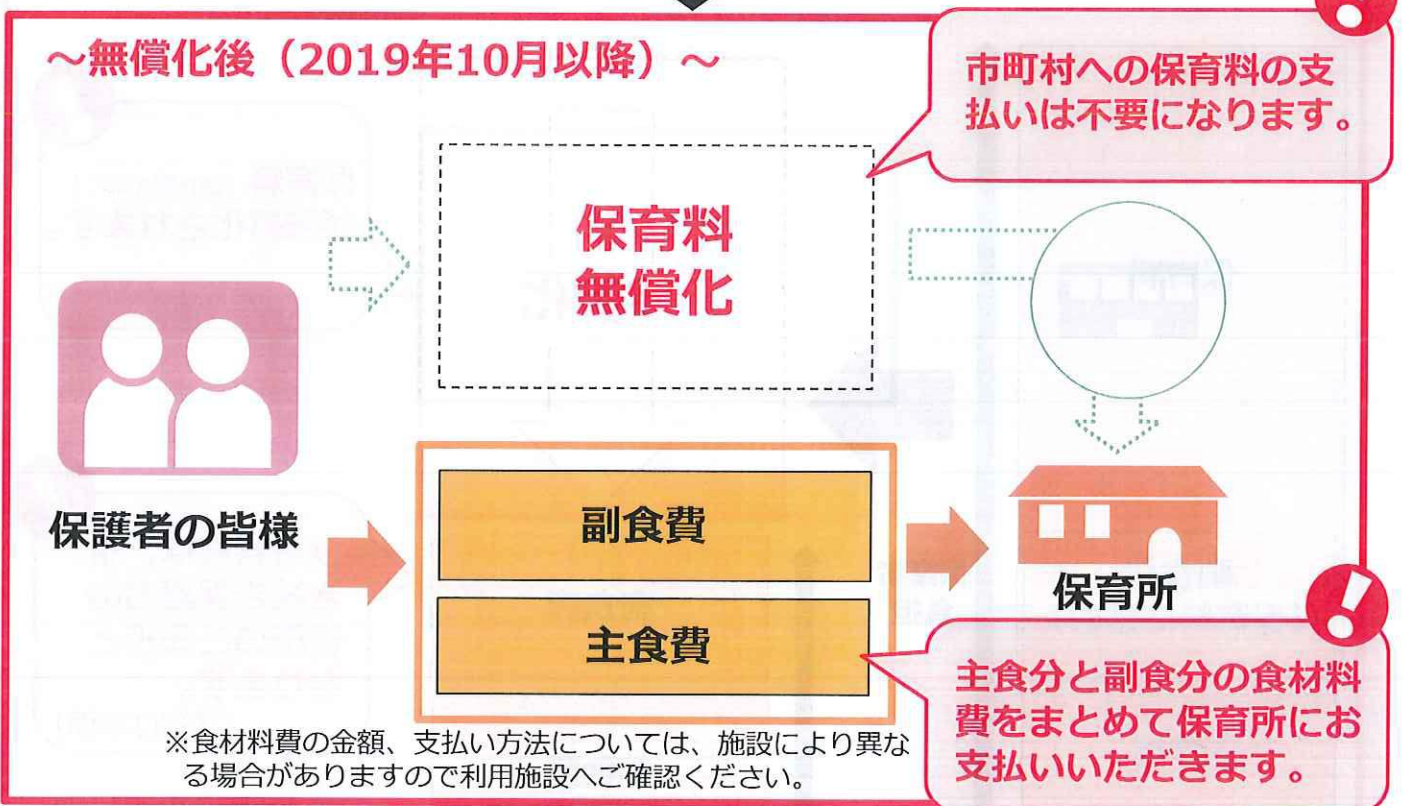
～無償化後（2019年10月以降）～

市町村への保育料の支払いは不要になります。

保育料
無償化

保護者の皆様

副食費

主食費

保育所

主食分と副食分の食材料費をまとめて保育所にお支払いいただきます。

※食材料費の金額、支払い方法については、施設により異なる場合がありますので利用施設へご確認ください。